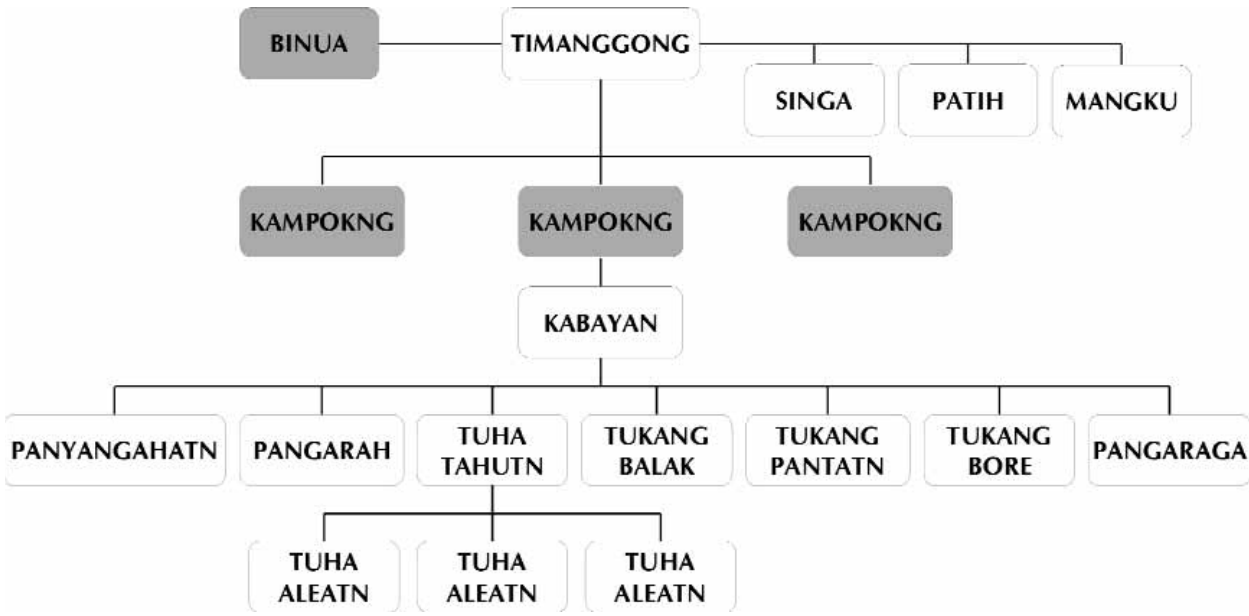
BINUA

TIMANGGONG

SINGA

PATIH

MANGKU

KAMPOKNG

KAMPOKNG

KAMPOKNG

KABAYAN

PANYANGAHATN

PANGARAH

TUHA TAHUTN

TUKANG BALAK

TUKANG PANTATN

TUKANG BORE

PANGARAGA

TUHA ALEATN

TUHA ALEATN

TUHA ALEATN